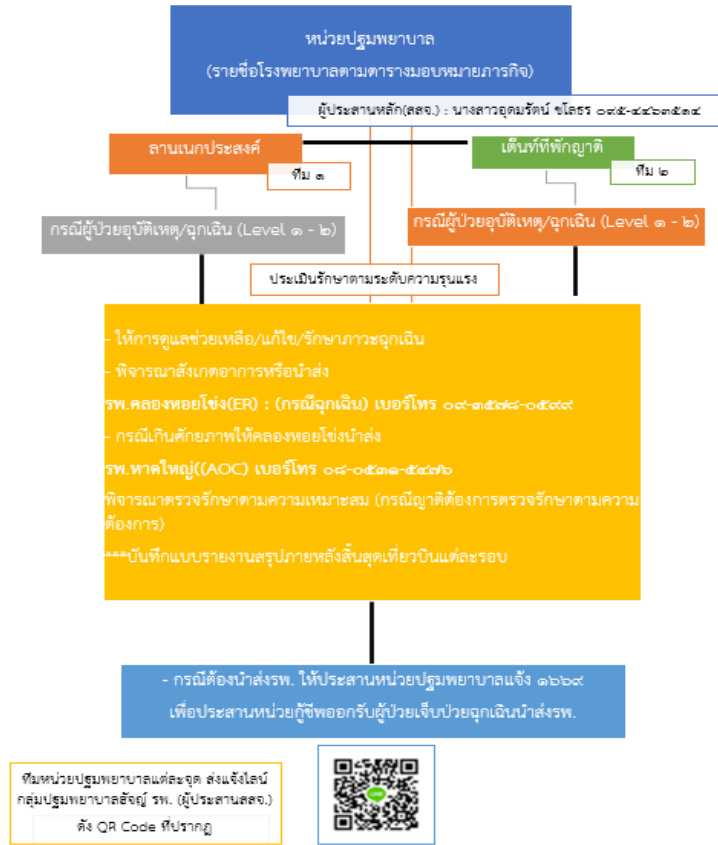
หน่วยปฐมพยาบาล
(รายชื่อโรงพยาบาลตามตารางมอบหมายภารกิจ)

ผู้ประสานหลัก(สสจ.) : นางสาวอุดมรัตน์ ชโลธร ๐๗๕-๔๔๑๓๕๑๔

ลานเนกประสงค์

ทีม ๑

เต็นท์ที่พักญาติ

ทีม ๒

กรณีผู้ป่วยอุบัติเหตุ/ฉุกเฉิน (Level ๑ - ๒)

กรณีผู้ป่วยอุบัติเหตุ/ฉุกเฉิน (Level ๑ - ๒)

ประเมินรักษาตามระดับความรุนแรง

- ให้การดูแลช่วยเหลือ/แก้ไข/รักษาภาวะฉุกเฉิน

- พิจารณาสังเกตอาการหรือนำส่ง

รพ.คลองหอยโข่ง(ER) : (กรณีฉุกเฉิน) เบอร์โทร ๐๙-๓๕๗๘-๐๕๙๙

- กรณีเกินศักยภาพให้คลองหอยโข่งนำส่ง

รพ.หาดใหญ่((AOC) เบอร์โทร ๐๘-๐๕๓๑-๕๔๗๖

พิจารณาตรวจรักษาตามความเหมาะสม (กรณีญาติต้องการตรวจรักษาตามความต้องการ)

***บันทึกแบบรายงานสรุปภายหลังสิ้นสุดเที่ยวบินแต่ละรอบ

- กรณีต้องนำส่งรพ. ให้ประสานหน่วยปฐมพยาบาลแจ้ง ๑๖๖๙
เพื่อประสานหน่วยกู้ชีพออกรับผู้ป่วยเจ็บป่วยฉุกเฉินนำส่งรพ.

ทีมหน่วยปฐมพยาบาลแต่ละจุด ส่งแจ้งไลน์กลุ่มปฐมพยาบาลอัชญ์ รพ. (ผู้ประสานสสจ.)

ดัง QR Code ที่ปรากฏ

LINE